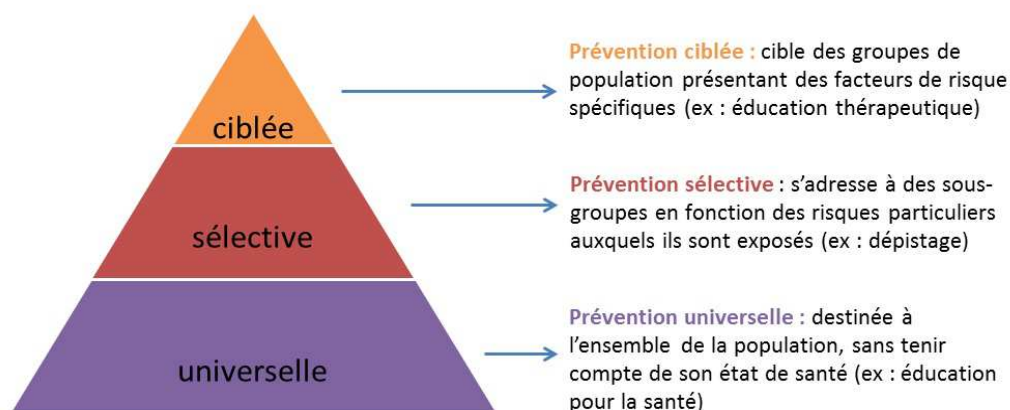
ciblée

sélective

universelle

Prévention ciblée : cible des groupes de population présentant des facteurs de risque spécifiques (ex : éducation thérapeutique)

Prévention sélective : s'adresse à des sous-groupes en fonction des risques particuliers auxquels ils sont exposés (ex : dépistage)

Prévention universelle : destinée à l'ensemble de la population, sans tenir compte de son état de santé (ex : éducation pour la santé)